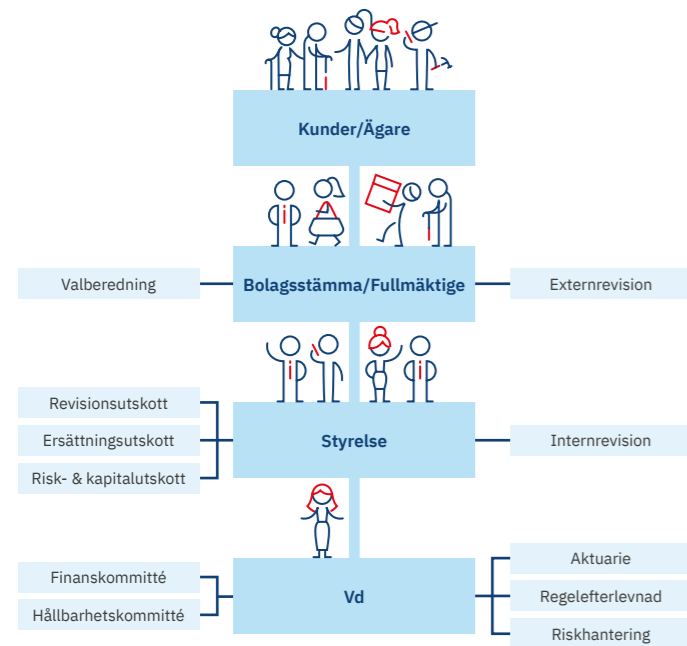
Kunder/Ägare

Valberedning

Bolagsstämma/Fullmäktige

Externrevision

Revisionsutskott

Ersättningsutskott

Risk- & kapitalutskott

Styrelse

Internrevision

Finanskommitté

Hållbarhetskommitté

Vd

Aktuarie

Regelefterlevnad

Riskhantering